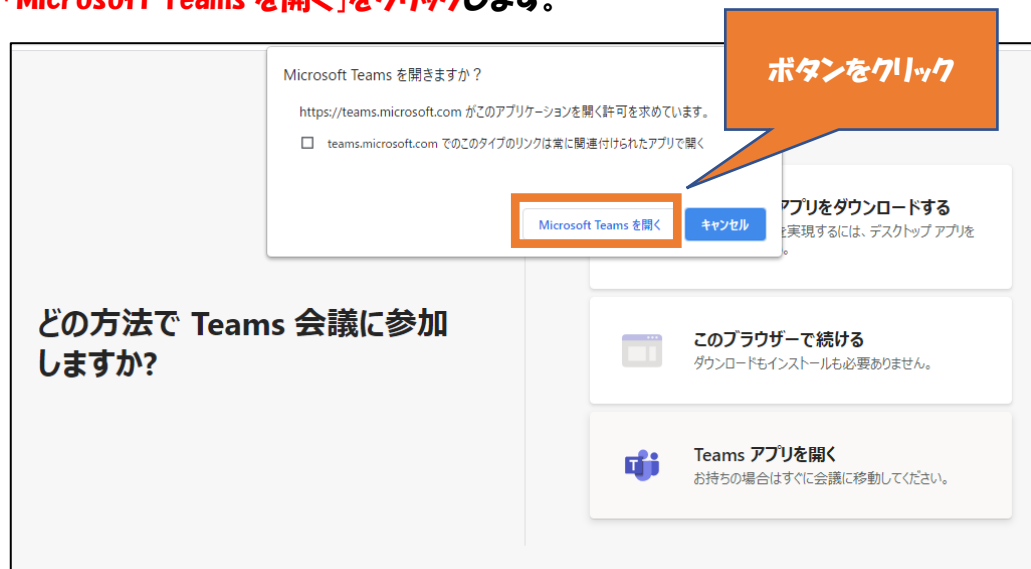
「Microsoft Teams を開く」をクリックします。

Microsoft Teams を開きますか？

https://teams.microsoft.com がこのアプリケーションを開く許可を求めています。

☐ teams.microsoft.com でのこのタイプのリンクは常に関連付けられたアプリで開く

Microsoft Teams を開く

キャンセル

ボタンをクリック

アプリをダウンロードする

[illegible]を実現するには、デスクトップ アプリを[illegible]

どの方法で Teams 会議に参加しますか?

このブラウザーで続ける

ダウンロードもインストールも必要ありません。

Teams アプリを開く

お持ちの場合はすぐに会議に移動してください。